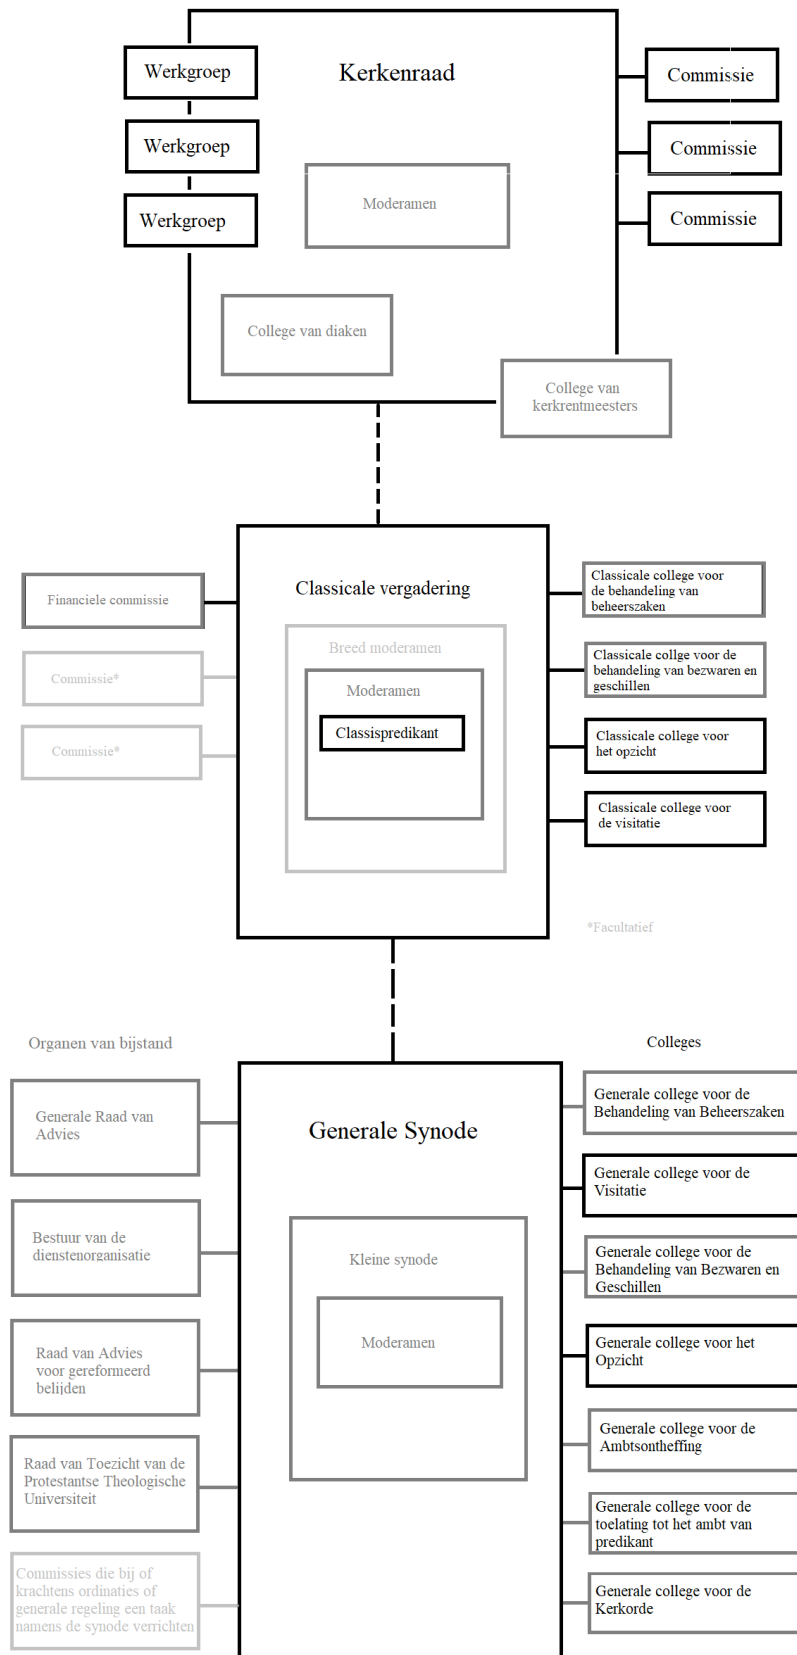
Werkgroep

Werkgroep

Werkgroep

Kerkenraad

Commissie

Commissie

Commissie

Moderamen

College van diaken

College van kerkrentmeesters

Classicale vergadering

Financiele commissie

Commissie*

Commissie*

Breed moderamen

Moderamen

Classispredikant

Classicale college voor de behandeling van beheerszaken

Classicale collge voor de behandeling van bezwaren en geschillen

Classicale college voor het opzicht

Classicale college voor de visitatie

*Facultatief

Organen van bijstand

Colleges

Generale Synode

Generale Raad van Advies

Bestuur van de dienstenorganisatie

Raad van Advies voor gereformeerd belijden

Raad van Toezicht van de Protestantse Theologische Universiteit

Commissies die bij of krachtens ordinaties of generale regeling een taak namens de synode verrichten

Kleine synode

Moderamen

Generale college voor de Behandeling van Beheerszaken

Generale college voor de Visitatie

Generale college voor de Behandeling van Bezwaren en Geschillen

Generale college voor het Opzicht

Generale college voor de Ambtsontheffing

Generale college voor de toelating tot het ambt van predikant

Generale college voor de Kerkorde